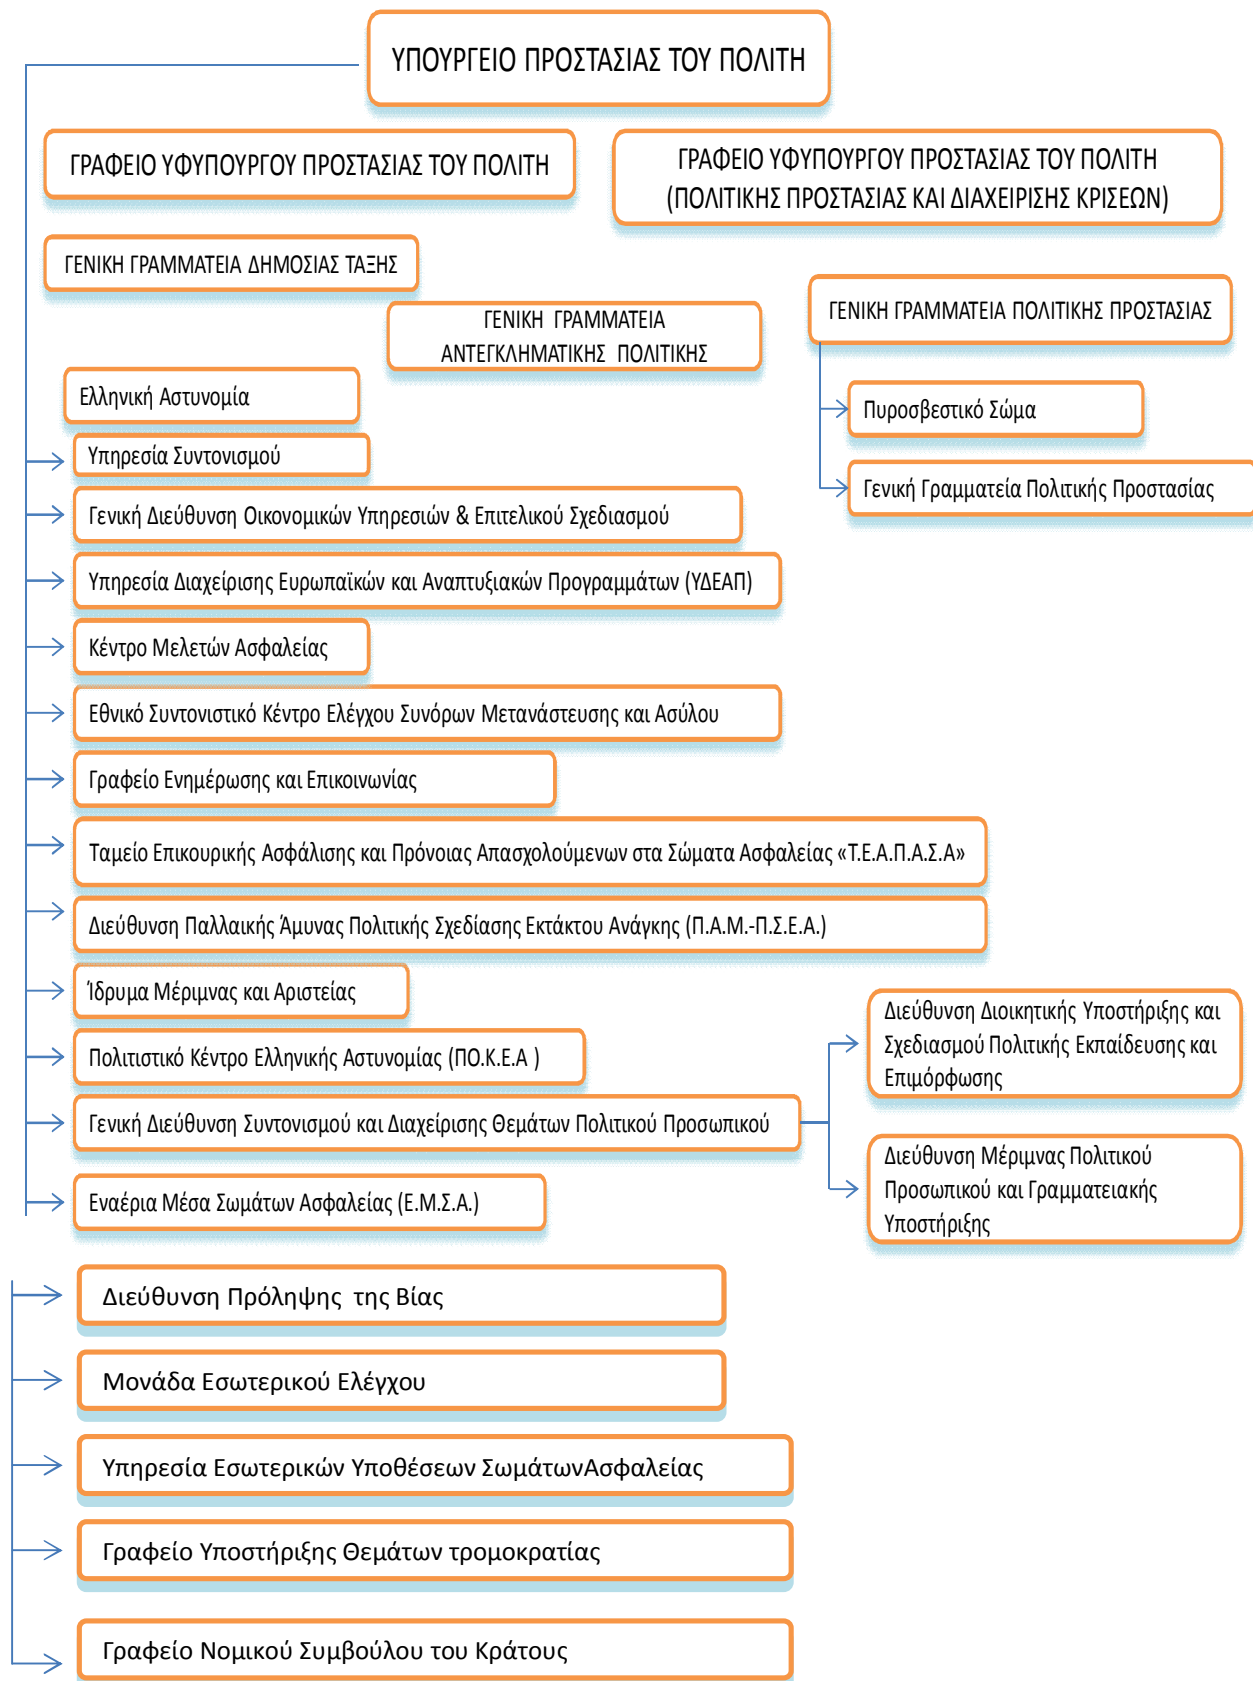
ΥΠΟΥΡΓΕΙΟ ΠΡΟΣΤΑΣΙΑΣ ΤΟΥ ΠΟΛΙΤΗ

ΓΡΑΦΕΙΟ ΥΦΥΠΟΥΡΓΟΥ ΠΡΟΣΤΑΣΙΑΣ ΤΟΥ ΠΟΛΙΤΗ

ΓΡΑΦΕΙΟ ΥΦΥΠΟΥΡΓΟΥ ΠΡΟΣΤΑΣΙΑΣ ΤΟΥ ΠΟΛΙΤΗ (ΠΟΛΙΤΙΚΗΣ ΠΡΟΣΤΑΣΙΑΣ ΚΑΙ ΔΙΑΧΕΙΡΙΣΗΣ ΚΡΙΣΕΩΝ)

ΓΕΝΙΚΗ ΓΡΑΜΜΑΤΕΙΑ ΔΗΜΟΣΙΑΣ ΤΑΞΗΣ

ΓΕΝΙΚΗ ΓΡΑΜΜΑΤΕΙΑ ΑΝΤΕΓΚΛΗΜΑΤΙΚΗΣ ΠΟΛΙΤΙΚΗΣ

ΓΕΝΙΚΗ ΓΡΑΜΜΑΤΕΙΑ ΠΟΛΙΤΙΚΗΣ ΠΡΟΣΤΑΣΙΑΣ

Πυροσβεστικό Σώμα

Γενική Γραμματεία Πολιτικής Προστασίας

Ελληνική Αστυνομία

Υπηρεσία Συντονισμού

Γενική Διεύθυνση Οικονομικών Υπηρεσιών & Επιτελικού Σχεδιασμού

Υπηρεσία Διαχείρισης Ευρωπαϊκών και Αναπτυξιακών Προγραμμάτων (ΥΔΕΑΠ)

Κέντρο Μελετών Ασφαλείας

Εθνικό Συντονιστικό Κέντρο Ελέγχου Συνόρων Μετανάστευσης και Ασύλου

Γραφείο Ενημέρωσης και Επικοινωνίας

Ταμείο Επικουρικής Ασφάλισης και Πρόνοιας Απασχολούμενων στα Σώματα Ασφαλείας «Τ.Ε.Α.Π.Α.Σ.Α»

Διεύθυνση Παλλαικής Άμυνας Πολιτικής Σχεδίασης Εκτάκτου Ανάγκης (Π.Α.Μ.-Π.Σ.Ε.Α.)

Ίδρυμα Μέριμνας και Αριστείας

Πολιτιστικό Κέντρο Ελληνικής Αστυνομίας (ΠΟ.Κ.Ε.Α )

Γενική Διεύθυνση Συντονισμού και Διαχείρισης Θεμάτων Πολιτικού Προσωπικού

Διεύθυνση Διοικητικής Υποστήριξης και Σχεδιασμού Πολιτικής Εκπαίδευσης και Επιμόρφωσης

Διεύθυνση Μέριμνας Πολιτικού Προσωπικού και Γραμματειακής Υποστήριξης

Εναέρια Μέσα Σωμάτων Ασφαλείας (Ε.Μ.Σ.Α.)

Διεύθυνση Πρόληψης της Βίας

Μονάδα Εσωτερικού Ελέγχου

Υπηρεσία Εσωτερικών Υποθέσεων ΣωμάτωνΑσφαλείας

Γραφείο Υποστήριξης Θεμάτων τρομοκρατίας

Γραφείο Νομικού Συμβούλου του Κράτους